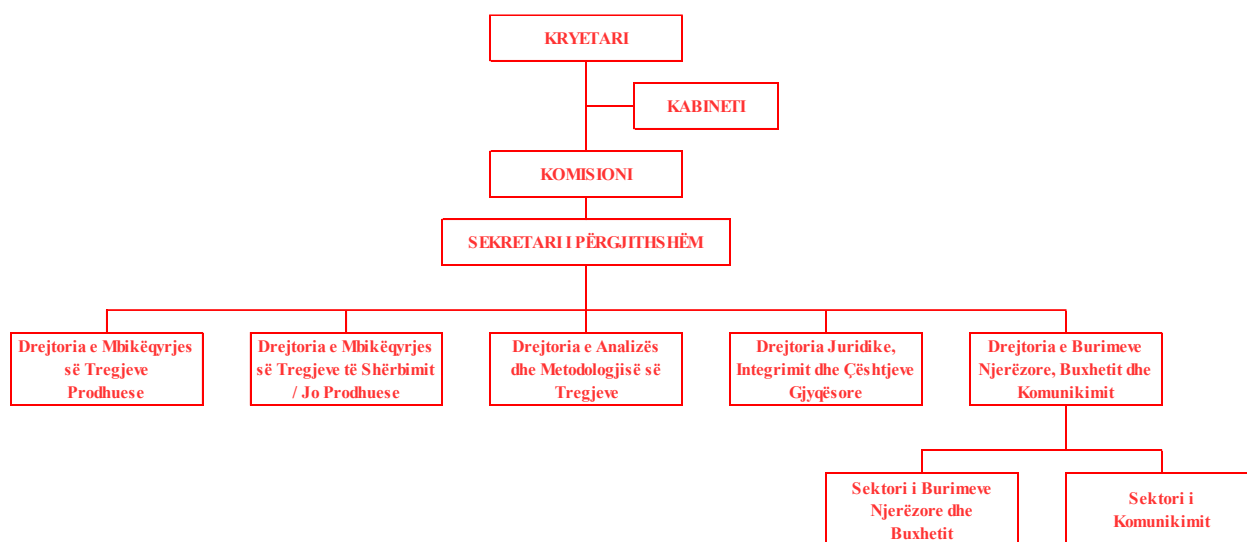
KRYETARI

KABINETI

KOMISIONI

SEKRETARI I PËRGJITHSHËM

Drejtoria e Mbikëqyrjes së Tregjeve Prodhuese

Drejtoria e Mbikëqyrjes së Tregjeve të Shërbimit / Jo Prodhuese

Drejtoria e Analizës dhe Metodologjisë së Tregjeve

Drejtoria Juridike, Integrimit dhe Çështjeve Gjyqësore

Drejtoria e Burimeve Njerëzore, Buxhetit dhe Komunikimit

Sektori i Burimeve Njerëzore dhe Buxhetit

Sektori i Komunikimit